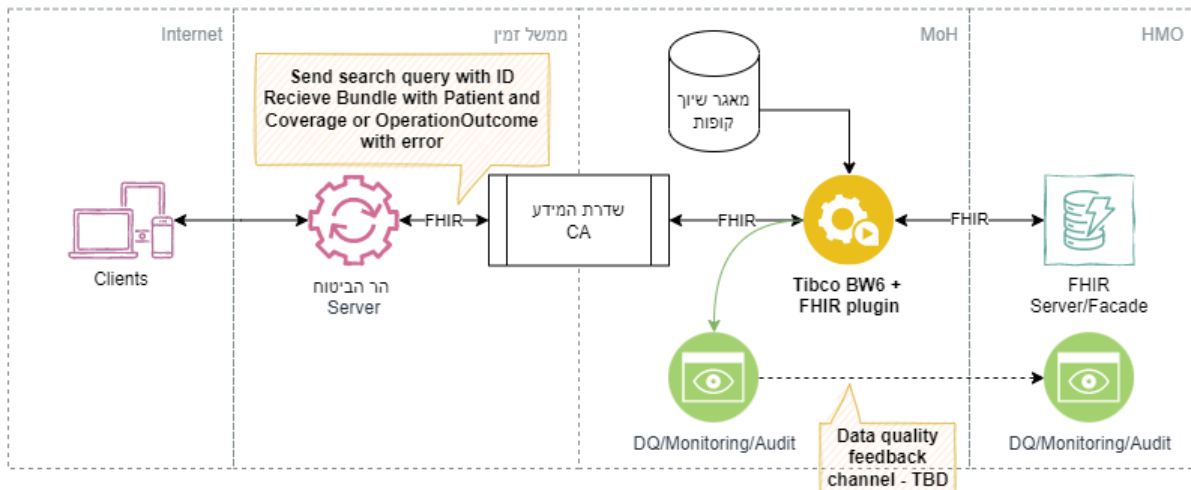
Internet

ממשל זמין

MoH

HMO

Send search query with ID Recieve Bundle with Patient and Coverage or OperationOutcome with error

מאגר שיוך קופות

Clients

FHIR

שדרת המידע CA

FHIR

FHIR

הר הביטוח Server

Tibco BW6 + FHIR plugin

FHIR Server/Facade

DQ/Monitoring/Audit

Data quality feedback channel - TBD

DQ/Monitoring/Audit